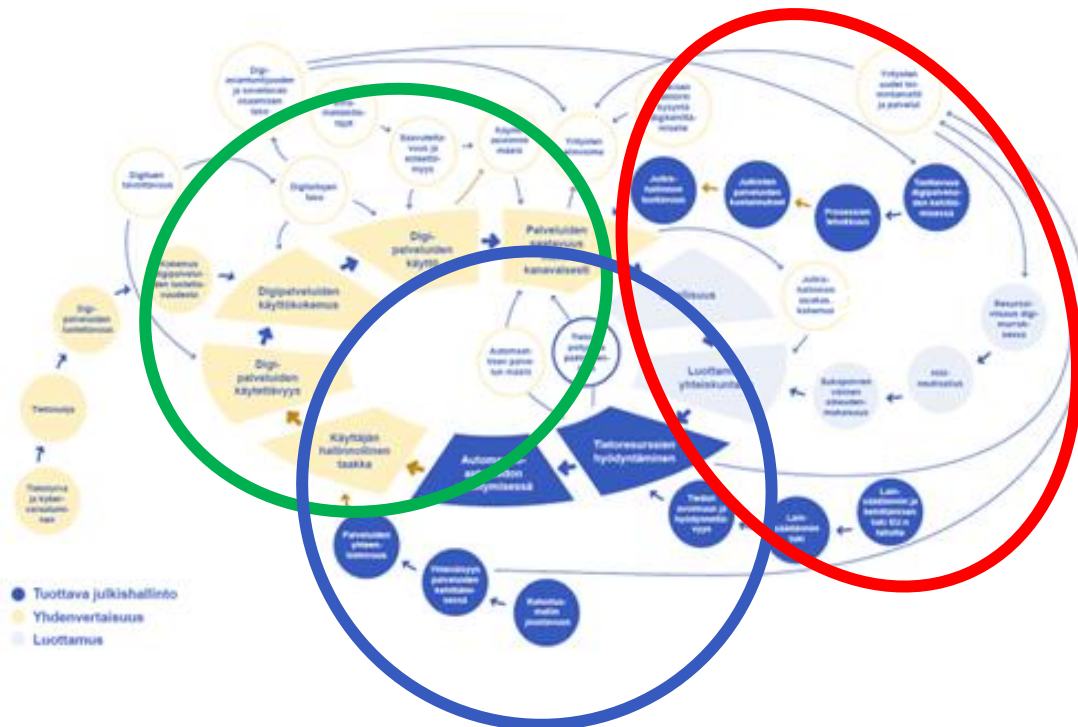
Digipalveluiden käyttökokemus

Digipalveluiden käyttö

Palveluiden saatavuus kanavaisesti

Digipalveluiden käytettävyys

Käyttäjän hallinnollinen taakka

Automaation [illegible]

Tietoresurssien hyödyntäminen

Luottamus yhteiskuntaan

Digitaalisuus

Tietoturva ja kyberturvallisuus

Tietosuoja

Digipalveluiden luotettavuus

Digituen tarve

Digitaitojen taso

Yritysten asiointi

Julkishallinnon tuottavuus

Prosessien tehokkuus

Tiedon yhteentoimivuus

Lainsäädännön tuki

Palveluiden yhteentoimivuus

Rahoitusmallin joustavuus

● Tuottava julkishallinto
● Yhdenvertaisuus
● Luottamus